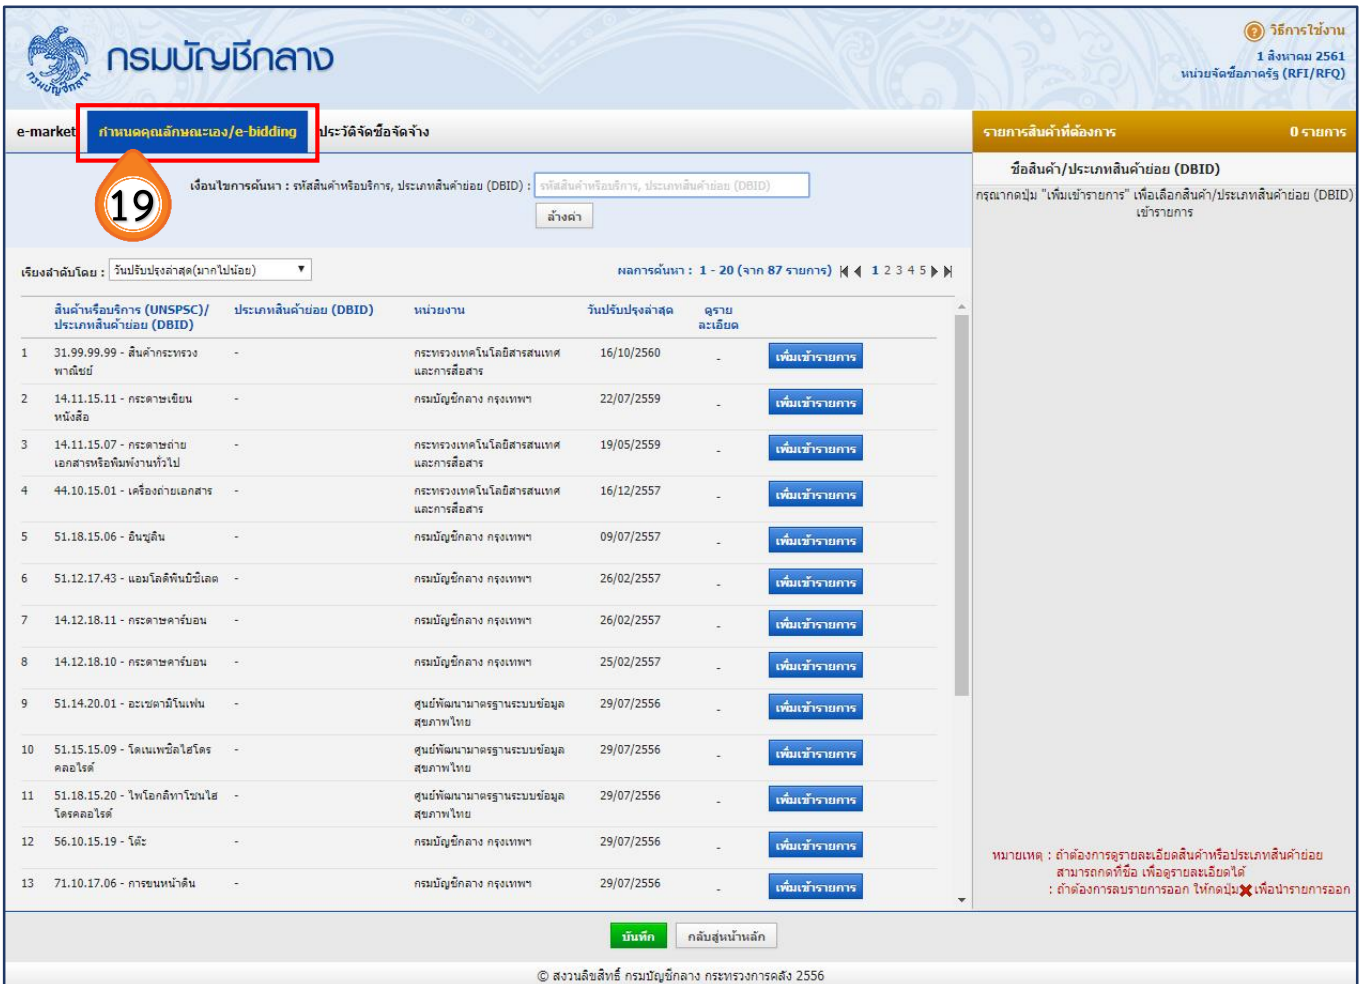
กรมบัญชีกลาง

วิธีการใช้งาน
1 สิงหาคม 2561
หน่วยจัดซื้อภาครัฐ (RFI/RFQ)

e-market | กำหนดคุณลักษณะเอง/e-bidding | ประวัติจัดซื้อจัดจ้าง

19

เงื่อนไขการค้นหา : รหัสสินค้าหรือบริการ, ประเภทสินค้าย่อย (DBID) : รหัสสินค้าหรือบริการ, ประเภทสินค้าย่อย (DBID)

ล้างค่า

เรียงลำดับโดย : วันปรับปรุงล่าสุด(มากไปน้อย)

ผลการค้นหา : 1 - 20 (จาก 87 รายการ) 1 2 3 4 5

| | สินค้าหรือบริการ (UNSPSC)/ประเภทสินค้าย่อย (DBID) | ประเภทสินค้าย่อย (DBID) | หน่วยงาน | วันปรับปรุงล่าสุด | ดูรายละเอียด | |
|---|---|---|---|---|---|---|
| 1 | 31.99.99.99 - สินค้ากระทรวงพาณิชย์ | - | กระทรวงเทคโนโลยีสารสนเทศและการสื่อสาร | 16/10/2560 | - | เพิ่มเข้ารายการ |
| 2 | 14.11.15.11 - กระดาษเขียนหนังสือ | - | กรมบัญชีกลาง กรุงเทพฯ | 22/07/2559 | - | เพิ่มเข้ารายการ |
| 3 | 14.11.15.07 - กระดาษถ่ายเอกสารหรือพิมพ์งานทั่วไป | - | กระทรวงเทคโนโลยีสารสนเทศและการสื่อสาร | 19/05/2559 | - | เพิ่มเข้ารายการ |
| 4 | 44.10.15.01 - เครื่องถ่ายเอกสาร | - | กระทรวงเทคโนโลยีสารสนเทศและการสื่อสาร | 16/12/2557 | - | เพิ่มเข้ารายการ |
| 5 | 51.18.15.06 - อินซูลิน | - | กรมบัญชีกลาง กรุงเทพฯ | 09/07/2557 | - | เพิ่มเข้ารายการ |
| 6 | 51.12.17.43 - แอมโลดิพีนบีซิเลต | - | กรมบัญชีกลาง กรุงเทพฯ | 26/02/2557 | - | เพิ่มเข้ารายการ |
| 7 | 14.12.18.11 - กระดาษคาร์บอน | - | กรมบัญชีกลาง กรุงเทพฯ | 26/02/2557 | - | เพิ่มเข้ารายการ |
| 8 | 14.12.18.10 - กระดาษคาร์บอน | - | กรมบัญชีกลาง กรุงเทพฯ | 25/02/2557 | - | เพิ่มเข้ารายการ |
| 9 | 51.14.20.01 - อะเซตามิโนเฟน | - | ศูนย์พัฒนามาตรฐานระบบข้อมูลสุขภาพไทย | 29/07/2556 | - | เพิ่มเข้ารายการ |
| 10 | 51.15.15.09 - โดเนเพซิลไฮโดรคลอไรด์ | - | ศูนย์พัฒนามาตรฐานระบบข้อมูลสุขภาพไทย | 29/07/2556 | - | เพิ่มเข้ารายการ |
| 11 | 51.18.15.20 - ไพโอกลิทาโซนไฮโดรคลอไรด์ | - | ศูนย์พัฒนามาตรฐานระบบข้อมูลสุขภาพไทย | 29/07/2556 | - | เพิ่มเข้ารายการ |
| 12 | 56.10.15.19 - โต๊ะ | - | กรมบัญชีกลาง กรุงเทพฯ | 29/07/2556 | - | เพิ่มเข้ารายการ |
| 13 | 71.10.17.06 - การขนหน้าดิน | - | กรมบัญชีกลาง กรุงเทพฯ | 29/07/2556 | - | เพิ่มเข้ารายการ |

รายการสินค้าที่ต้องการ 0 รายการ

ชื่อสินค้า/ประเภทสินค้าย่อย (DBID)
กรุณากดปุ่ม "เพิ่มเข้ารายการ" เพื่อเลือกสินค้า/ประเภทสินค้าย่อย (DBID) เข้ารายการ

หมายเหตุ : ถ้าต้องการดูรายละเอียดสินค้าหรือประเภทสินค้าย่อย สามารถกดที่ชื่อ เพื่อดูรายละเอียดได้
: ถ้าต้องการลบรายการออก ให้กดปุ่ม เพื่อนำรายการออก

บันทึก กลับสู่หน้าหลัก

© สงวนลิขสิทธิ์ กรมบัญชีกลาง กระทรวงการคลัง 2556